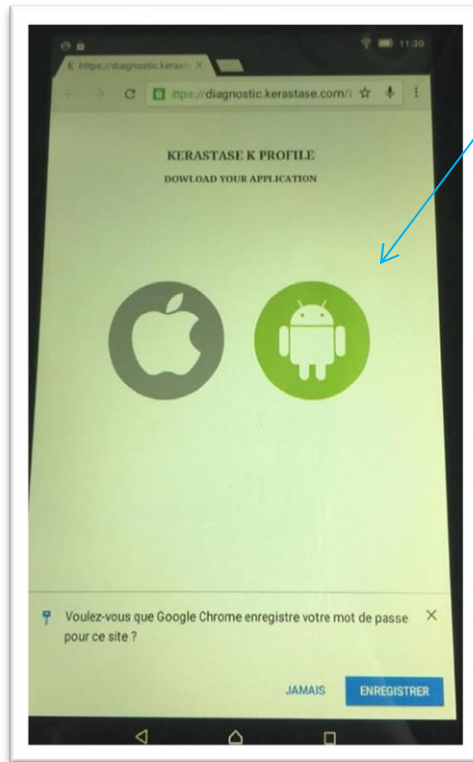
11:30

K https://diagnostic.kerast X

ttps://diagnostic.kerastase.com/

KERASTASE K PROFILE

DOWLOAD YOUR APPLICATION

Voulez-vous que Google Chrome enregistre votre mot de passe pour ce site ?

JAMAIS

ENREGISTRER